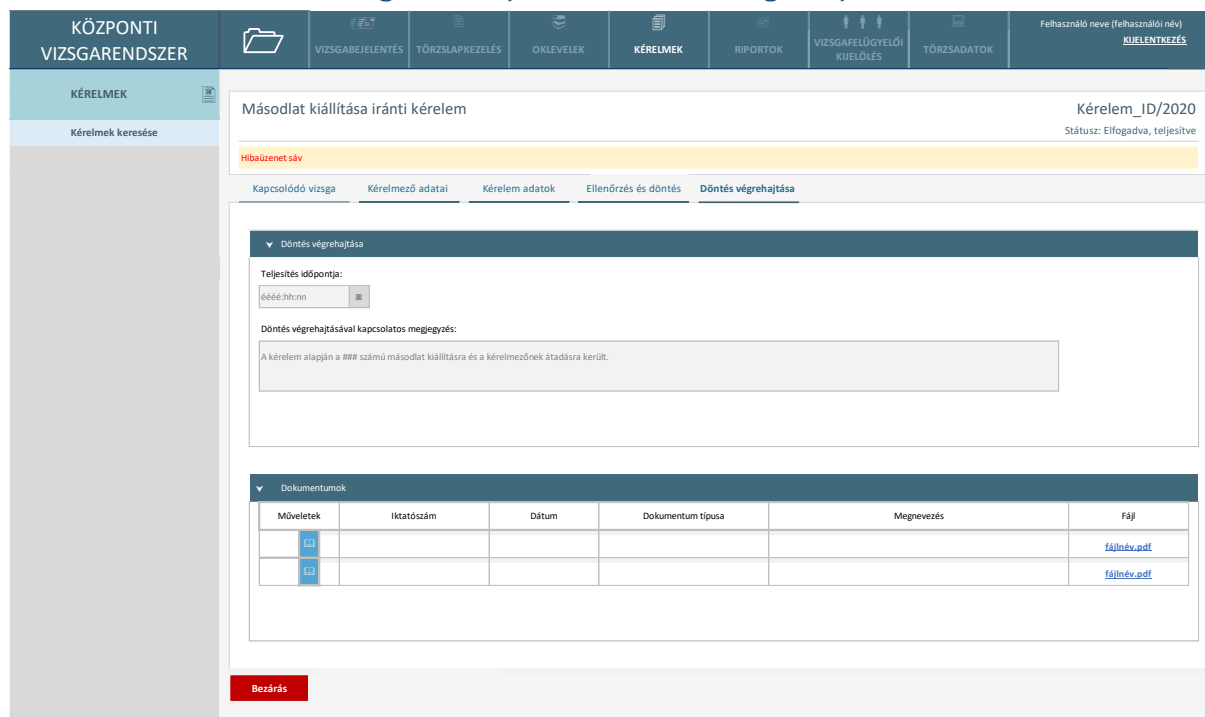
KÖZPONTI VIZSGARENDSZER

VIZSGABEJELENTÉS
TÖRZSLAPKEZELÉS
OKLEVELEK
KÉRELMEK
RIPORTOK
VIZSGAFELÜGYELŐI KIJELÖLÉS
TÖRZSADATOK

Felhasználó neve (felhasználói név)
KIJELENTKEZÉS

KÉRELMEK

Kérelmek keresése

Másodlat kiállítása iránti kérelem

Kérelem_ID/2020
Státusz: Elfogadva, teljesítve

Hibaüzenet sáv

Kapcsolódó vizsga
Kérelmező adatai
Kérelem adatok
Ellenőrzés és döntés
Döntés végrehajtása

Döntés végrehajtása

Teljesítés időpontja:

éééé:hh:nn

Döntés végrehajtásával kapcsolatos megjegyzés:

A kérelem alapján a ### számú másodlat kiállításra és a kérelmezőnek átadásra került.

Dokumentumok

| Műveletek | Iktatószám | Dátum | Dokumentum típusa | Megnevezés | Fájl |
|---|---|---|---|---|---|
| | | | | | fájlnév.pdf |
| | | | | | fájlnév.pdf |

Bezárás